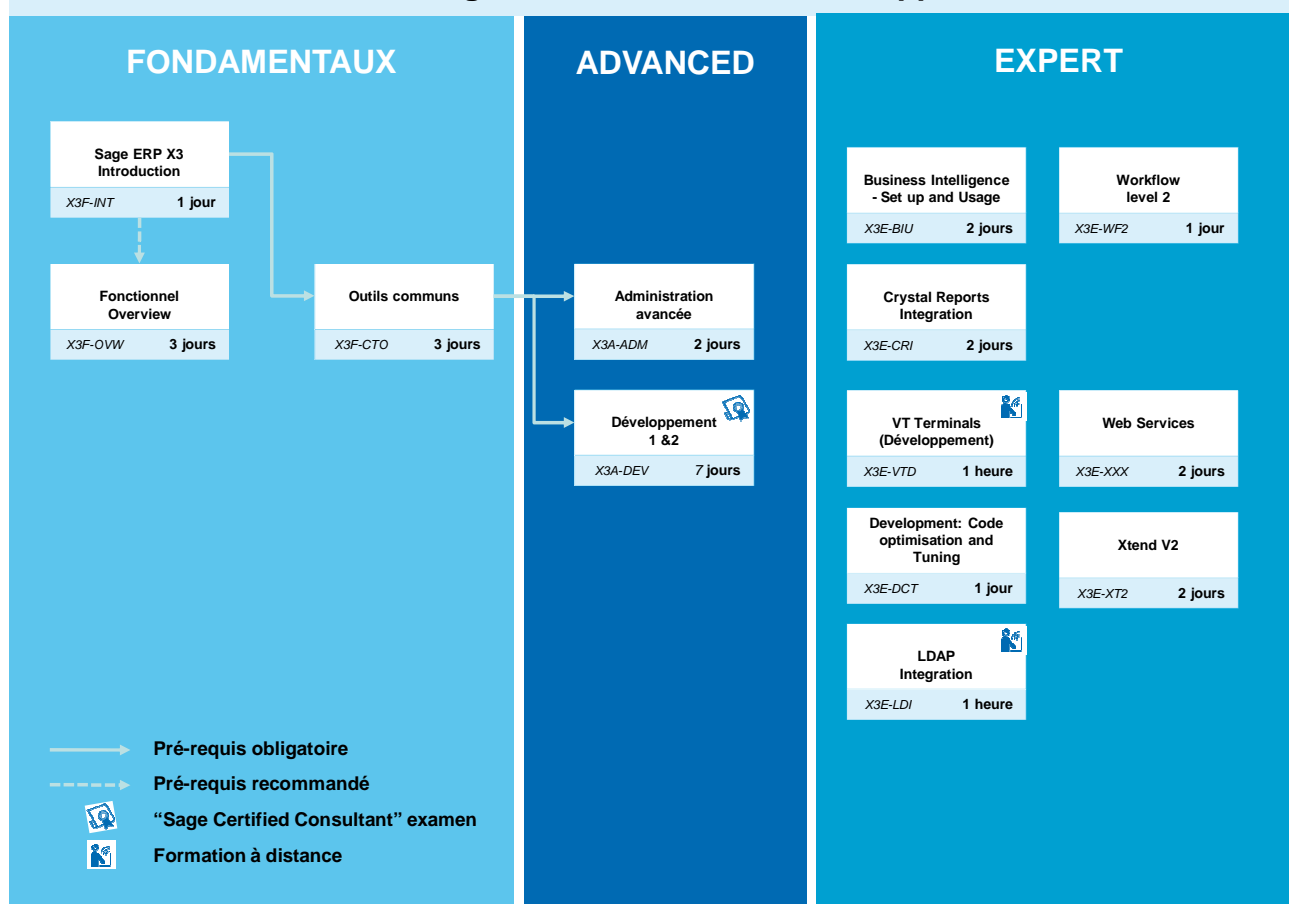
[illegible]

FONDAMENTAUX

Sage ERP X3 Introduction
X3F-INT 1 jour

Fonctionnel Overview
X3F-OVW 3 jours

Outils communs
X3F-CTO 3 jours

Pré-requis obligatoire
Pré-requis recommandé
“Sage Certified Consultant” examen
Formation à distance

ADVANCED

Administration avancée
X3A-ADM 2 jours

Développement 1 &2
X3A-DEV 7 jours

EXPERT

Business Intelligence - Set up and Usage
X3E-BIU 2 jours

Workflow level 2
X3E-WF2 1 jour

Crystal Reports Integration
X3E-CRI 2 jours

VT Terminals (Développement)
X3E-VTD 1 heure

Web Services
X3E-XXX 2 jours

Development: Code optimisation and Tuning
X3E-DCT 1 jour

Xtend V2
X3E-XT2 2 jours

LDAP Integration
X3E-LDI 1 heure